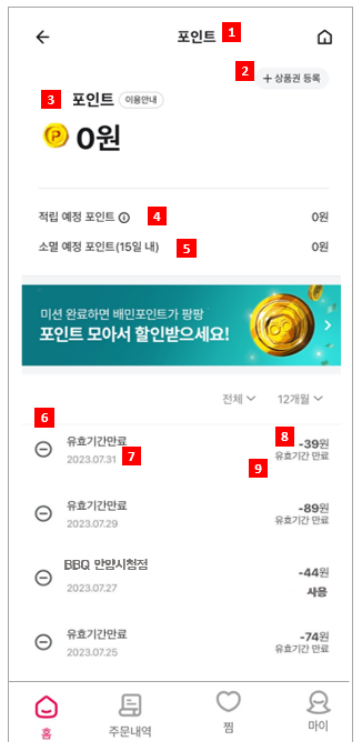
포인트 1

2 + 상품권 등록

3 포인트 이용안내

0원

적립 예정 포인트 4 0원

소멸 예정 포인트(15일 내) 5 0원

미션 완료하면 배민포인트가 팡팡
포인트 모아서 할인받으세요!

전체 12개월

6

유효기간만료 8 -39원
2023.07.31 7 유효기간 만료 9

유효기간만료 -89원
2023.07.29 유효기간 만료

BBQ 안양시청점 -44원
2023.07.27 사용

유효기간만료 -74원
2023.07.25 유효기간 만료

홈 주문내역 찜 마이